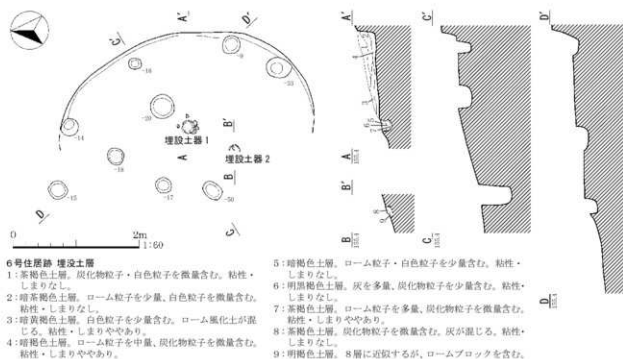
A'
D'
C'
-16
-9
-29
-23
-14
-20
B'
埋設土器 1
埋設土器 2
-18
-17
-50
-15
A
B
D
C
0
2m
1:60

6号住居跡 埋没土層
1：茶褐色土層。炭化物粒子・白色粒子を微量含む。粘性・しまりなし。
2：暗茶褐色土層。ローム粒子を少量、白色粒子を微量含む。粘性・しまりなし。
3：暗黄褐色土層。白色粒子を少量含む。ローム風化土が混じる。粘性・しまりややあり。
4：暗褐色土層。ローム粒子を中量、炭化物粒子を微量含む。粘性・しまりややあり。

A'
C'
D'
A
B'
B
C
D

5：暗褐色土層。ローム粒子・白色粒子を少量含む。粘性・しまりなし。
6：明黒褐色土層。灰を多量、炭化物粒子を少量含む。粘性・しまりなし。
7：茶褐色土層。ローム粒子を多量、炭化物粒子を微量含む。粘性・しまりややあり。
8：茶褐色土層。炭化物粒子を微量含む。灰が混じる。粘性・しまりなし。
9：明褐色土層。8層に近似するが、ロームブロックを含む。